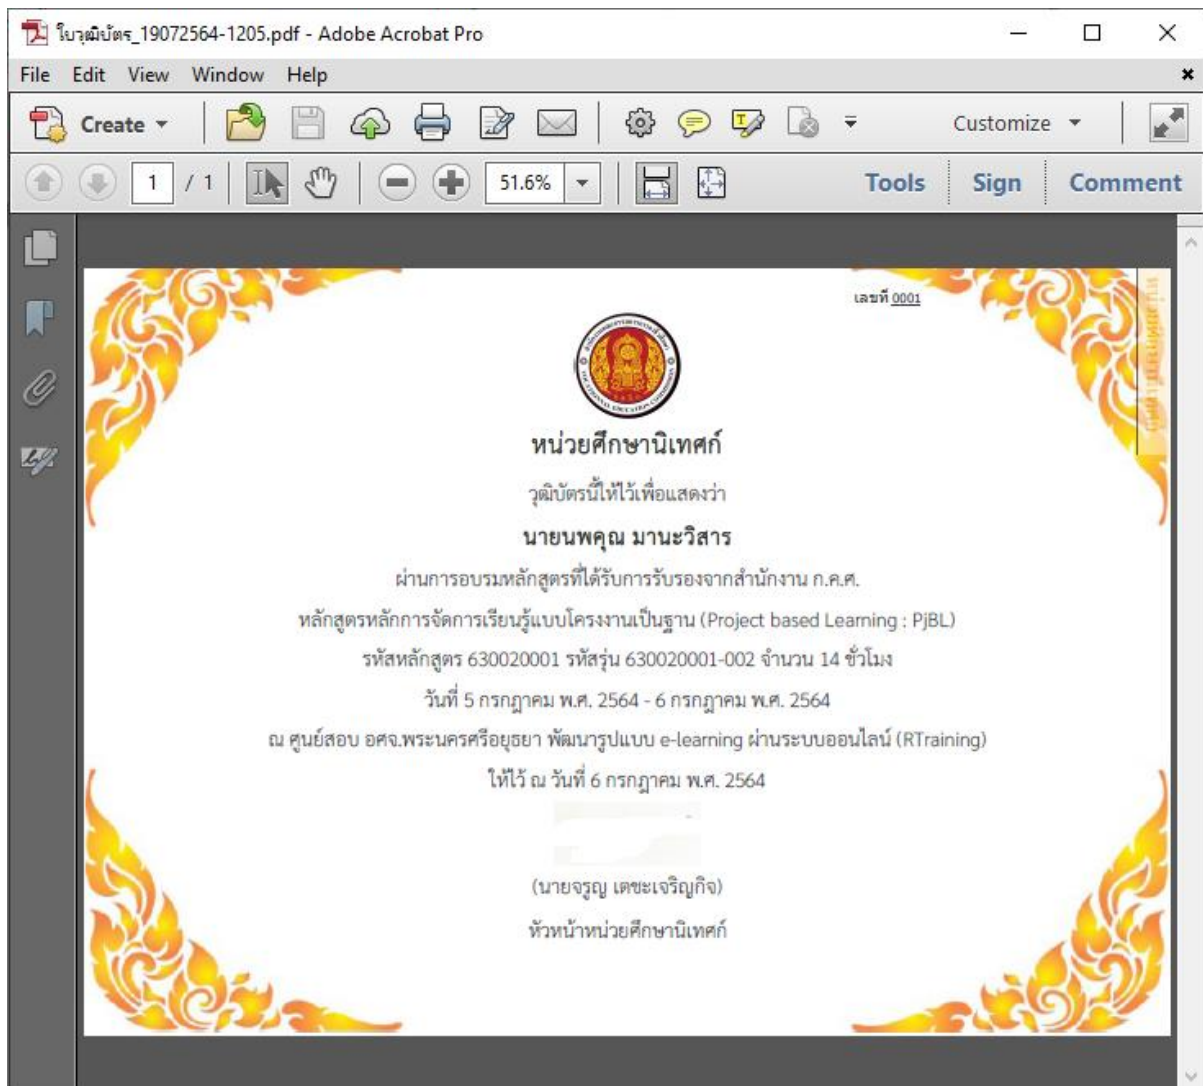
ใบวุฒิบัตร_19072564-1205.pdf - Adobe Acrobat Pro

File Edit View Window Help

Create

Customize

1 / 1

51.6%

Tools Sign Comment

เลขที่ 0001

หน่วยศึกษานิเทศก์

วุฒิบัตรนี้ให้ไว้เพื่อแสดงว่า

นายนพคุณ มานะวิสาร

ผ่านการอบรมหลักสูตรที่ได้รับการรับรองจากสำนักงาน ก.ค.ศ.

หลักสูตรหลักการจัดการเรียนรู้แบบโครงงานเป็นฐาน (Project based Learning : PjBL)

รหัสหลักสูตร 630020001 รหัสรุ่น 630020001-002 จำนวน 14 ชั่วโมง

วันที่ 5 กรกฎาคม พ.ศ. 2564 - 6 กรกฎาคม พ.ศ. 2564

ณ ศูนย์สอบ อศจ.พระนครศรีอยุธยา พัฒนารูปแบบ e-learning ผ่านระบบออนไลน์ (RTraining)

ให้ไว้ ณ วันที่ 6 กรกฎาคม พ.ศ. 2564

(นายจรูญ เตชะเจริญกิจ)

หัวหน้าหน่วยศึกษานิเทศก์